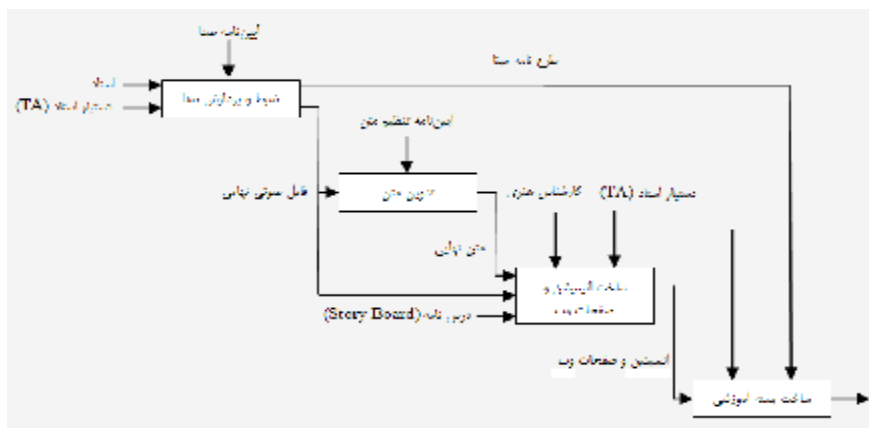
آیین‌نامه صدا

متن نامه صدا

استاد

دستیار استاد (TA)

ضبط و ویرایش صدا

آیین‌نامه تنظیم متن

فایل صوتی نهایی

تدوین متن

کارشناس هنری

دستیار استاد (TA)

متن نهایی

ساخت انیمیشن و صفحات وب

(Story Board) درس نامه

انیمیشن و صفحات وب

ساخت بسته آموزشی